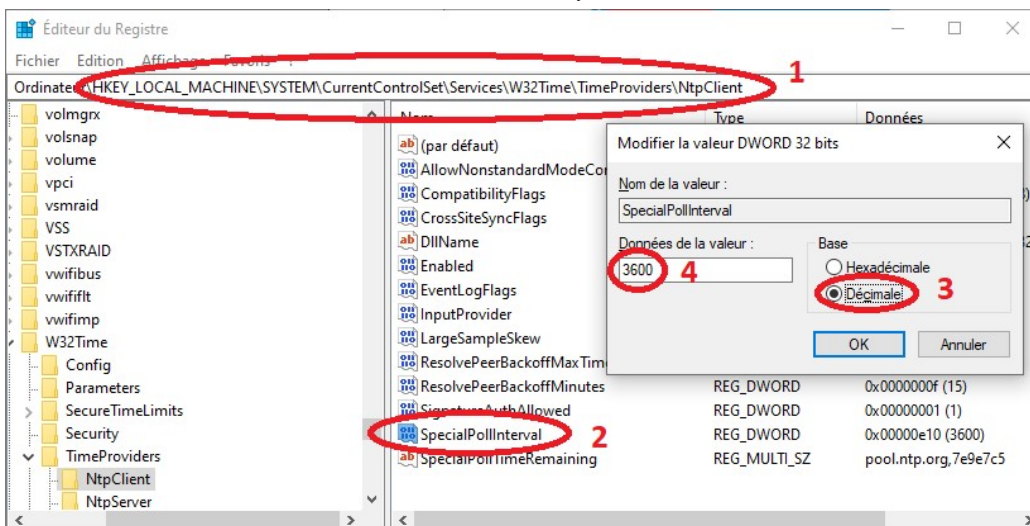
Éditeur du Registre

Fichier Edition Affichage Favoris ?

Ordinateur\HKEY_LOCAL_MACHINE\SYSTEM\CurrentControlSet\Services\W32Time\TimeProviders\NtpClient

1

volmgrx
volsnap
volume
vpci
vsmraid
VSS
VSTXRAID
vwifibus
vwififlt
vwifimp
W32Time
Config
Parameters
SecureTimeLimits
Security
TimeProviders
NtpClient
NtpServer

Nom | Type | Données

(par défaut)
AllowNonstandardModeCo
CompatibilityFlags
CrossSiteSyncFlags
DllName
Enabled
EventLogFlags
InputProvider
LargeSampleSkew
ResolvePeerBackoffMaxTim
ResolvePeerBackoffMinutes | REG_DWORD | 0x0000000f (15)
SignatureAuthAllowed | REG_DWORD | 0x00000001 (1)
SpecialPollInterval | REG_DWORD | 0x00000e10 (3600)
SpecialPollTimeRemaining | REG_MULTI_SZ | pool.ntp.org,7e9e7c5

2

Modifier la valeur DWORD 32 bits

Nom de la valeur :
SpecialPollInterval

Données de la valeur :
3600

4

Base
Hexadécimale
Décimale

3

OK
Annuler